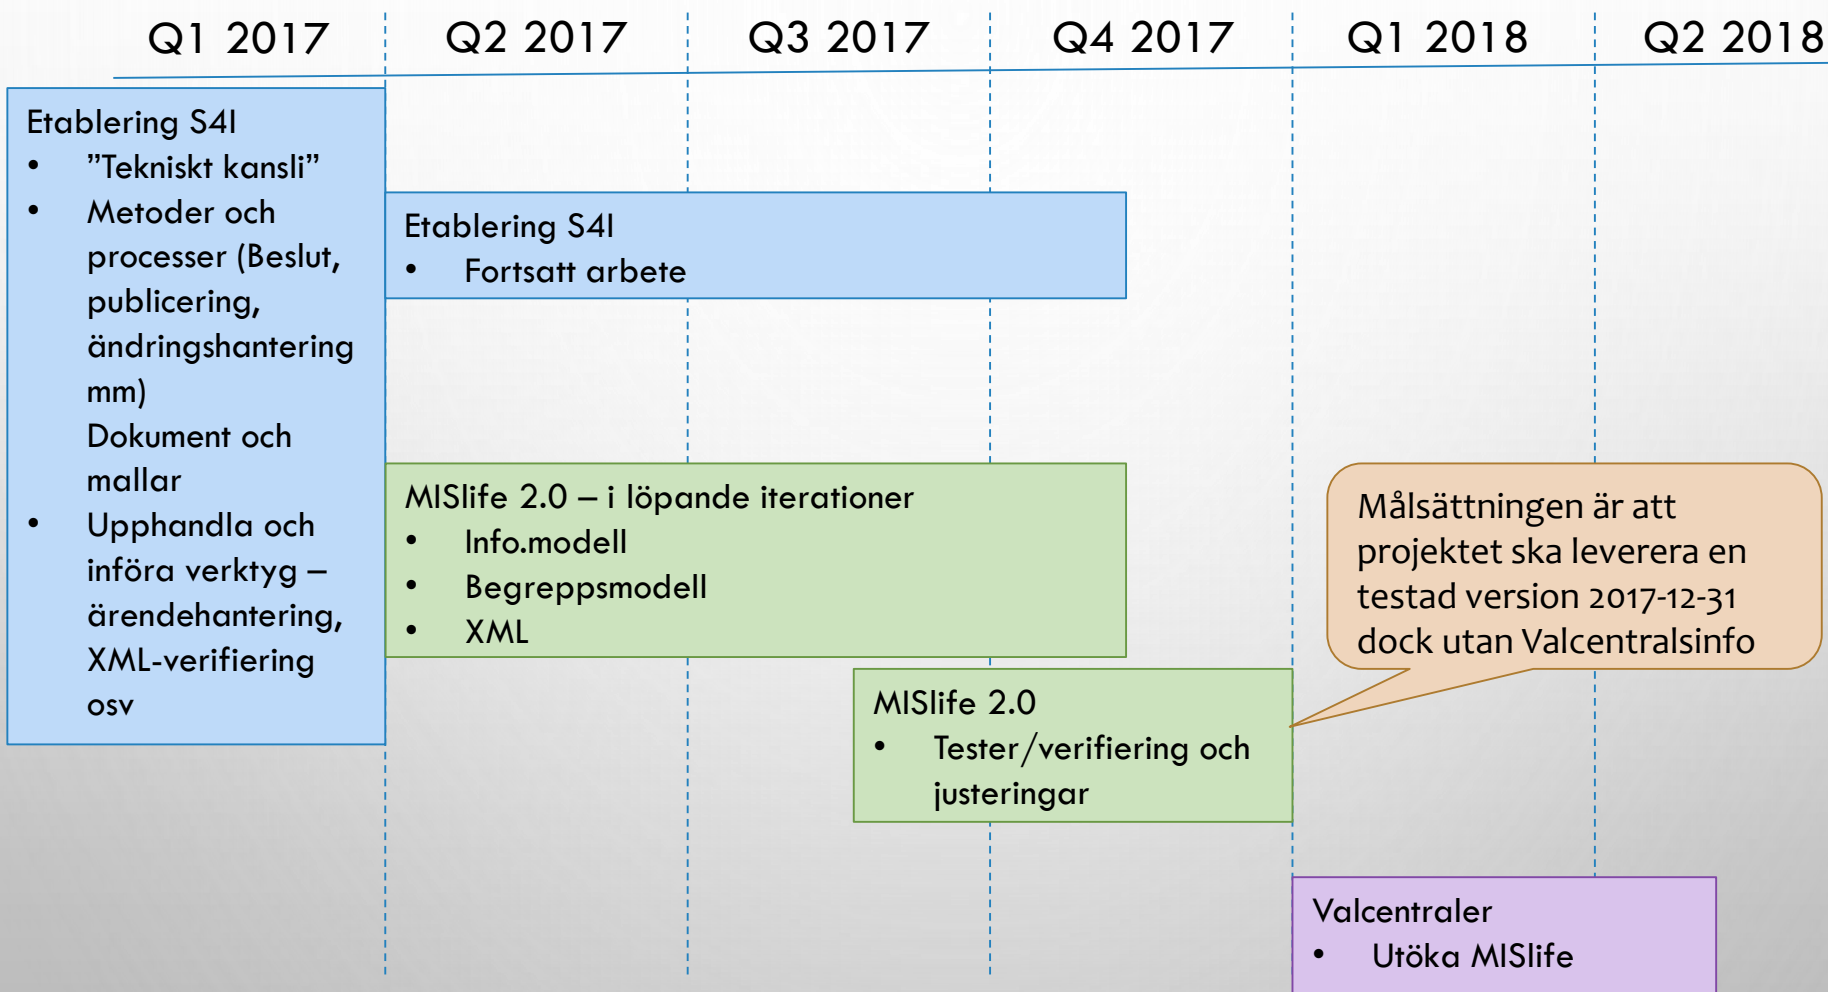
Q1 2017 Q2 2017 Q3 2017 Q4 2017 Q1 2018 Q2 2018

Etablering S4I
- ”Tekniskt kansli”
- Metoder och processer (Beslut, publicering, ändringshantering mm)
Dokument och mallar
- Upphandla och införa verktyg – ärendehantering, XML-verifiering osv

Etablering S4I
- Fortsatt arbete

MISlife 2.0 – i löpande iterationer
- Info.modell
- Begreppsmodell
- XML

Målsättningen är att projektet ska leverera en testad version 2017-12-31 dock utan Valcentralsinfo

MISlife 2.0
- Tester/verifiering och justeringar

Valcentraler
- Utöka MISlife